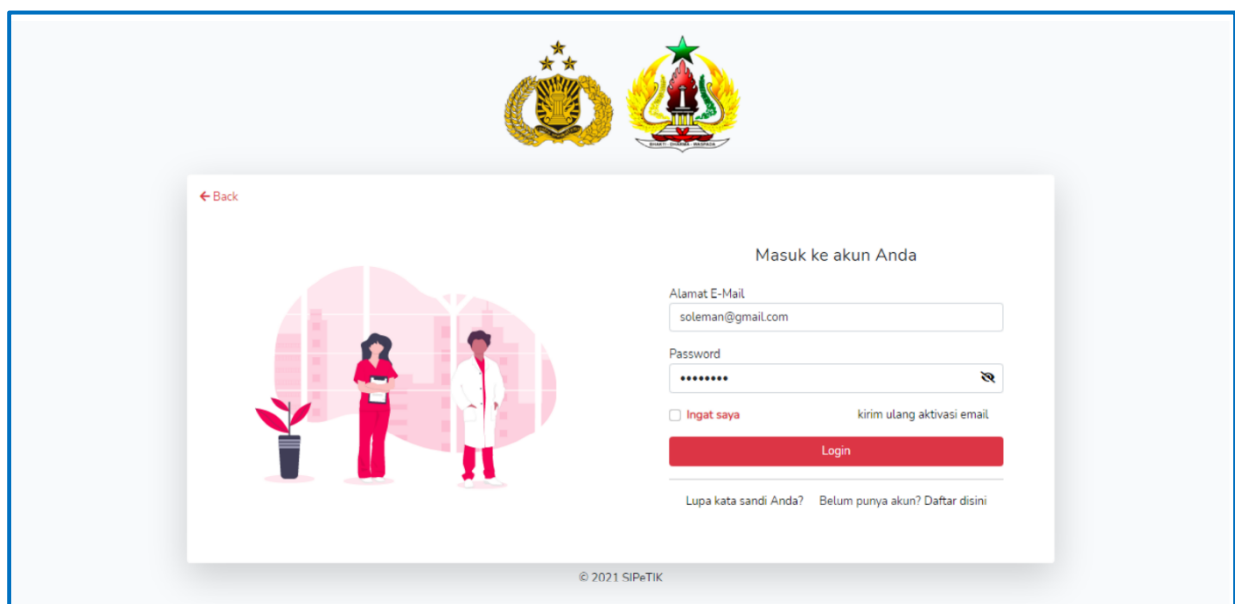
BHAKTI - DHARMA - WASPADA

← Back

Masuk ke akun Anda

Alamat E-Mail

soleman@gmail.com

Password

••••••••

Ingat saya

kirim ulang aktivasi email

Login

Lupa kata sandi Anda?

Belum punya akun? Daftar disini

© 2021 SIPeTIK